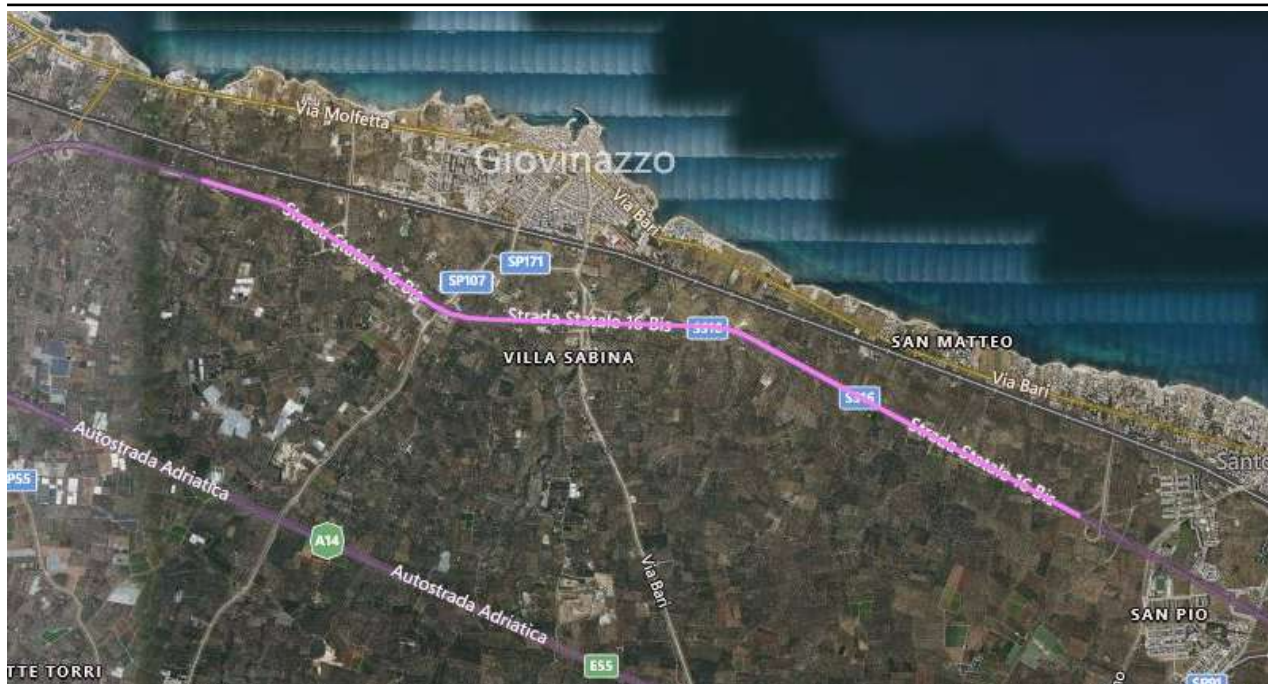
Via Molfetta
Giovinazzo
Via Bari
Strada Statale 16 Bis
SP171
SP107
Strada Statale 16 Bis
SS16
VILLA SABINA
SAN MATTEO
Via Bari
SS16
Strada Statale 16 Bis
Santo
P55
Autostrada Adriatica
A14
Autostrada Adriatica
Via Bari
SAN PIO
TTE TORRI
E55
SP91